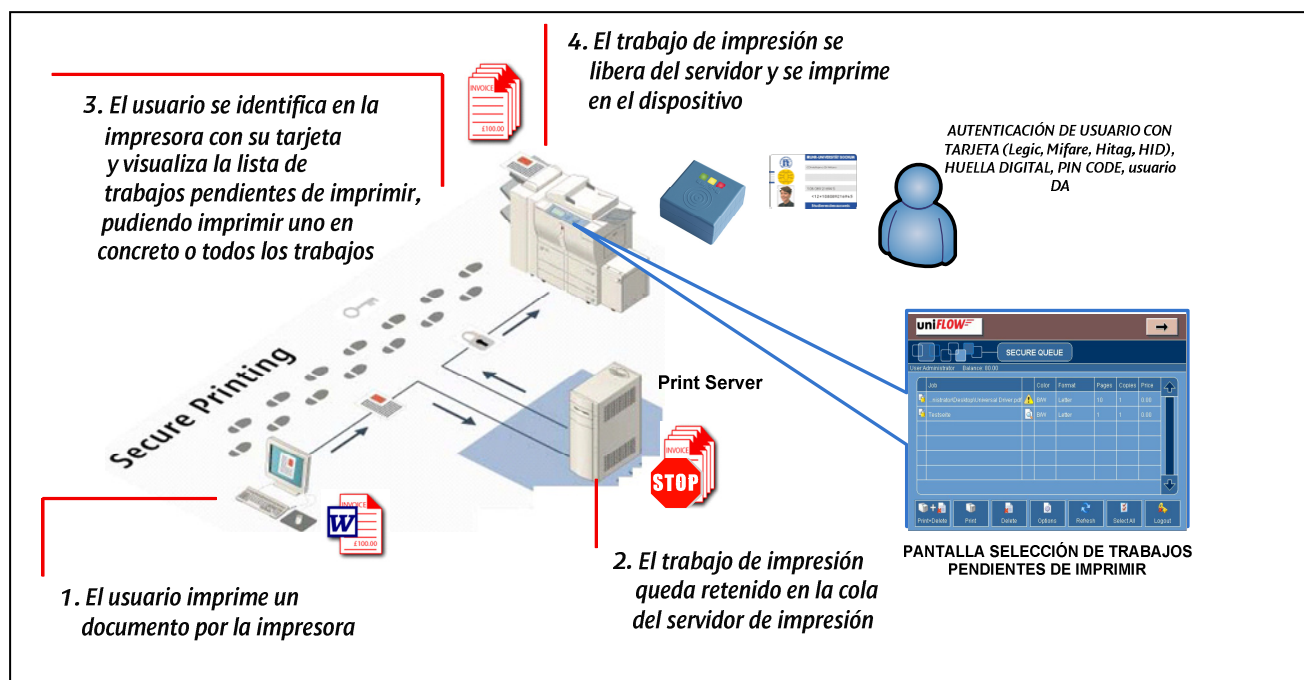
4. El trabajo de impresión se libera del servidor y se imprime en el dispositivo

3. El usuario se identifica en la impresora con su tarjeta y visualiza la lista de trabajos pendientes de imprimir, pudiendo imprimir uno en concreto o todos los trabajos

INVOICE
£100.00

AUTENTICACIÓN DE USUARIO CON TARJETA (Legic, Mifare, Hitag, HID), HUELLA DIGITAL, PIN CODE, usuario DA

Secure Printing

Print Server

INVOICE

STOP

uniFLOW

SECURE QUEUE

User Administrator Balance 00.00

| Job | | Color | Format | Pages | Copies | Price |
|---|---|---|---|---|---|---|
| ...istrator\Desktop\Universal Driver.pdf | | B/W | Letter | 10 | 1 | 0.00 |
| Testseite | | B/W | Letter | 1 | 1 | 0.00 |

Print+Delete | Print | Delete | Options | Refresh | Select All | Logout

INVOICE
£100.00

1. El usuario imprime un documento por la impresora

2. El trabajo de impresión queda retenido en la cola del servidor de impresión

PANTALLA SELECCIÓN DE TRABAJOS PENDIENTES DE IMPRIMIR